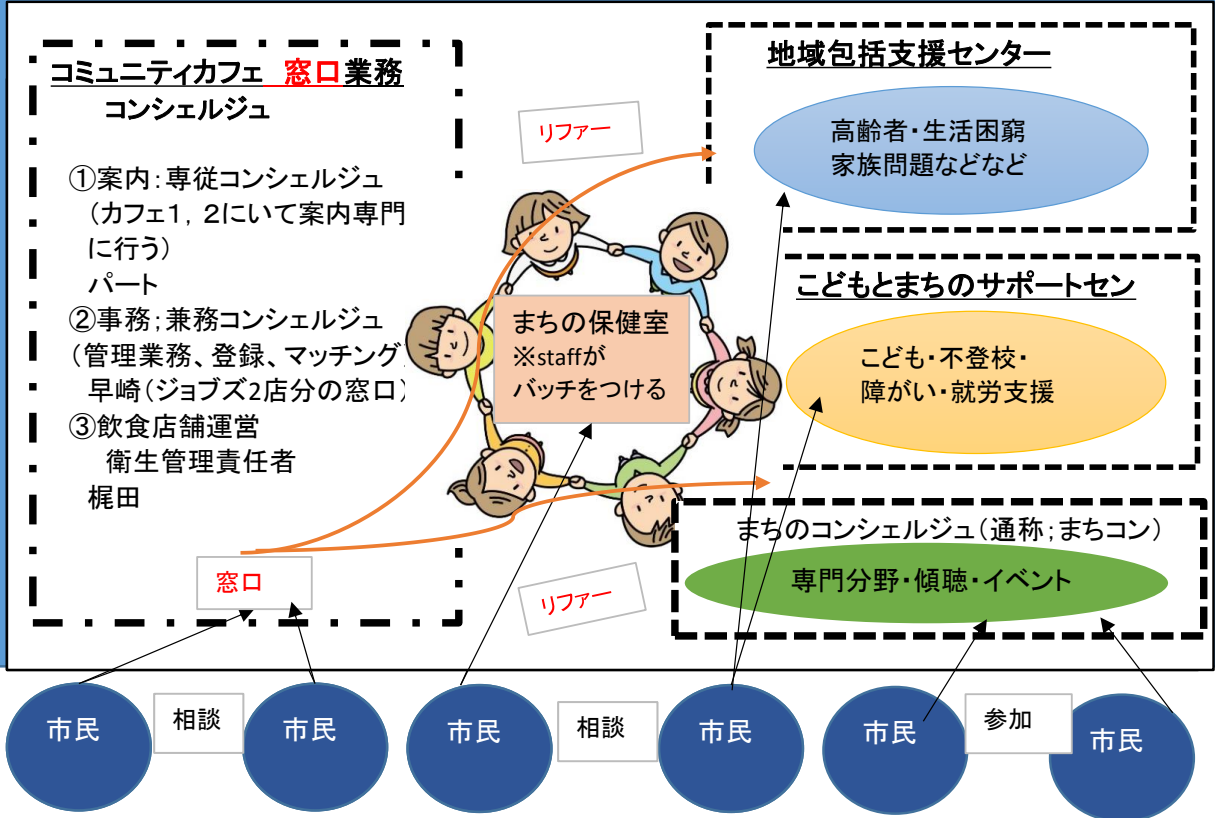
コミュニティカフェ 窓口業務
コンシェルジュ

①案内：専従コンシェルジュ
（カフェ1，2にいて案内専門に行う）
パート
②事務；兼務コンシェルジュ
（管理業務、登録、マッチング）
早崎（ジョブズ2店分の窓口）
③飲食店舗運営
衛生管理責任者
梶田

窓口

リファー

まちの保健室
※staffがバッチをつける

リファー

地域包括支援センター
高齢者・生活困窮
家族問題などなど

こどもとまちのサポートセン
こども・不登校・
障がい・就労支援

まちのコンシェルジュ（通称；まちコン）
専門分野・傾聴・イベント

市民
相談
市民
市民
相談
市民
市民
参加
市民